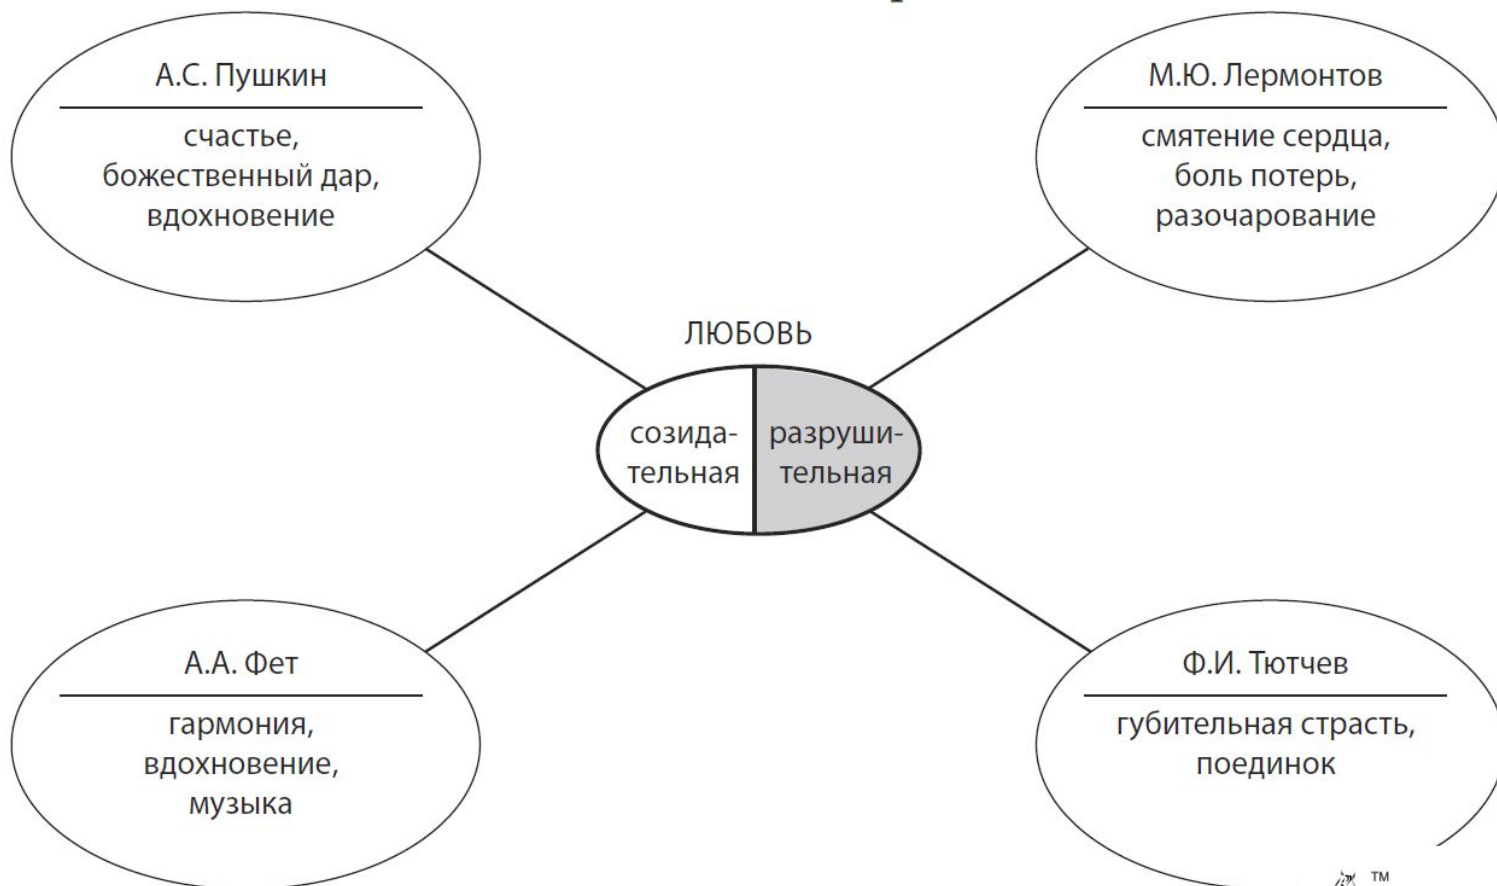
А.С. Пушкин

счастье, божественный дар, вдохновение

М.Ю. Лермонтов

смятение сердца, боль потерь, разочарование

ЛЮБОВЬ

созидательная | разрушительная

А.А. Фет

гармония, вдохновение, музыка

Ф.И. Тютчев

губительная страсть, поединок

TM